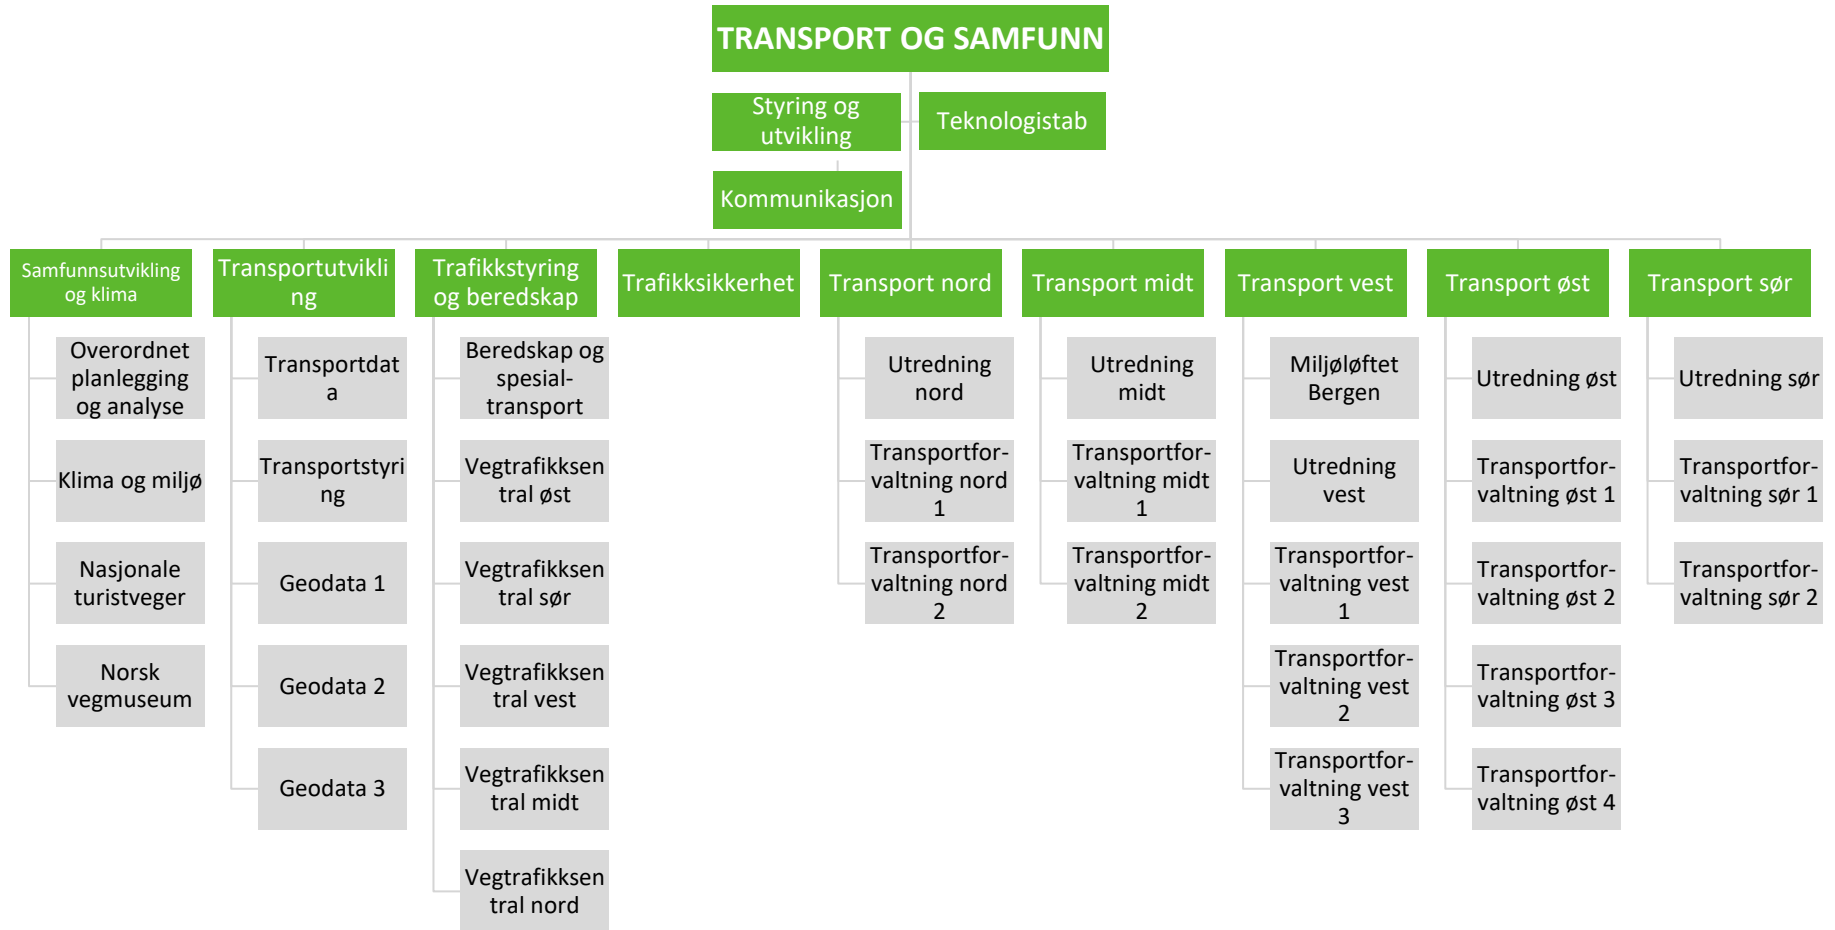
TRANSPORT OG SAMFUNN

Styring og utvikling

Teknologistab

Kommunikasjon

Samfunnsutvikling og klima

Overordnet planlegging og analyse

Klima og miljø

Nasjonale turistveger

Norsk vegmuseum

Transportutvikling

Transportdata

Transportstyring

Geodata 1

Geodata 2

Geodata 3

Trafikkstyring og beredskap

Beredskap og spesial-transport

Vegtrafikksentral øst

Vegtrafikksentral sør

Vegtrafikksentral vest

Vegtrafikksentral midt

Vegtrafikksentral nord

Trafikksikkerhet

Transport nord

Utredning nord

Transportfor-valtning nord 1

Transportfor-valtning nord 2

Transport midt

Utredning midt

Transportfor-valtning midt 1

Transportfor-valtning midt 2

Transport vest

Miljøløftet Bergen

Utredning vest

Transportfor-valtning vest 1

Transportfor-valtning vest 2

Transportfor-valtning vest 3

Transport øst

Utredning øst

Transportfor-valtning øst 1

Transportfor-valtning øst 2

Transportfor-valtning øst 3

Transportfor-valtning øst 4

Transport sør

Utredning sør

Transportfor-valtning sør 1

Transportfor-valtning sør 2